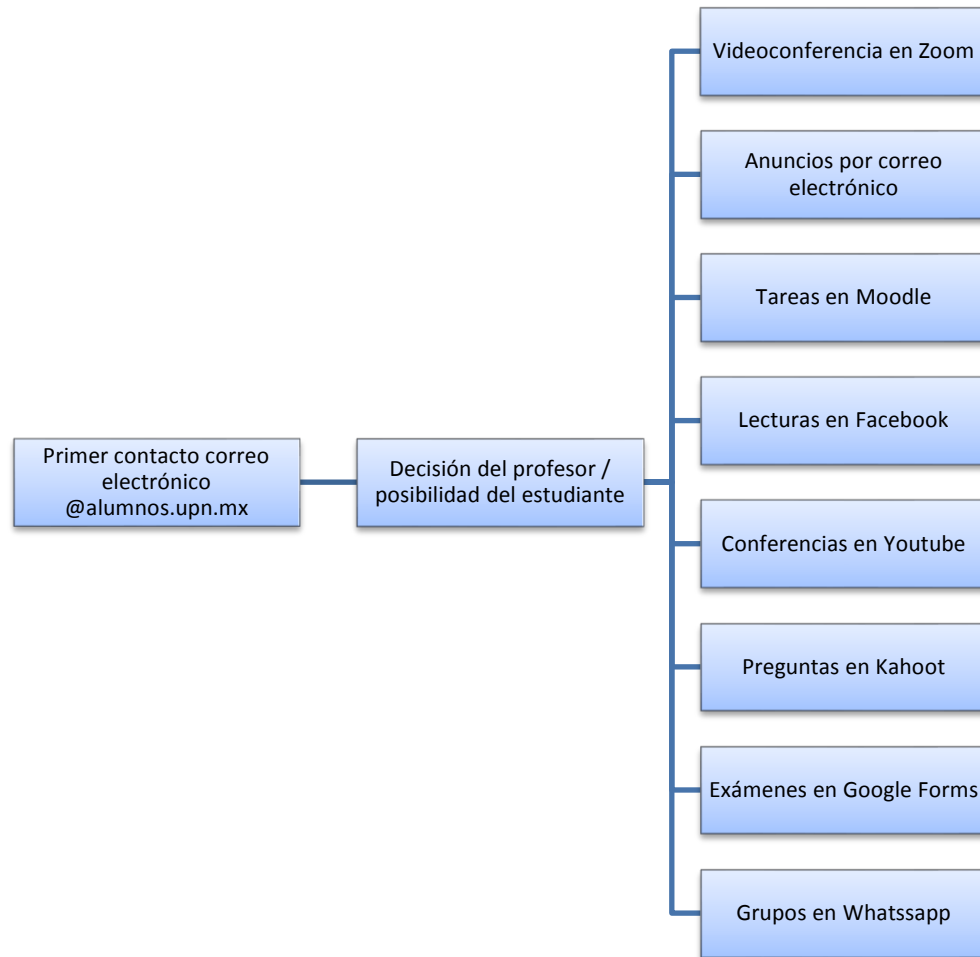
Primer contacto correo electrónico @alumnos.upn.mx

Decisión del profesor / posibilidad del estudiante

Videoconferencia en Zoom

Anuncios por correo electrónico

Tareas en Moodle

Lecturas en Facebook

Conferencias en Youtube

Preguntas en Kahoot

Exámenes en Google Forms

Grupos en Whatssapp